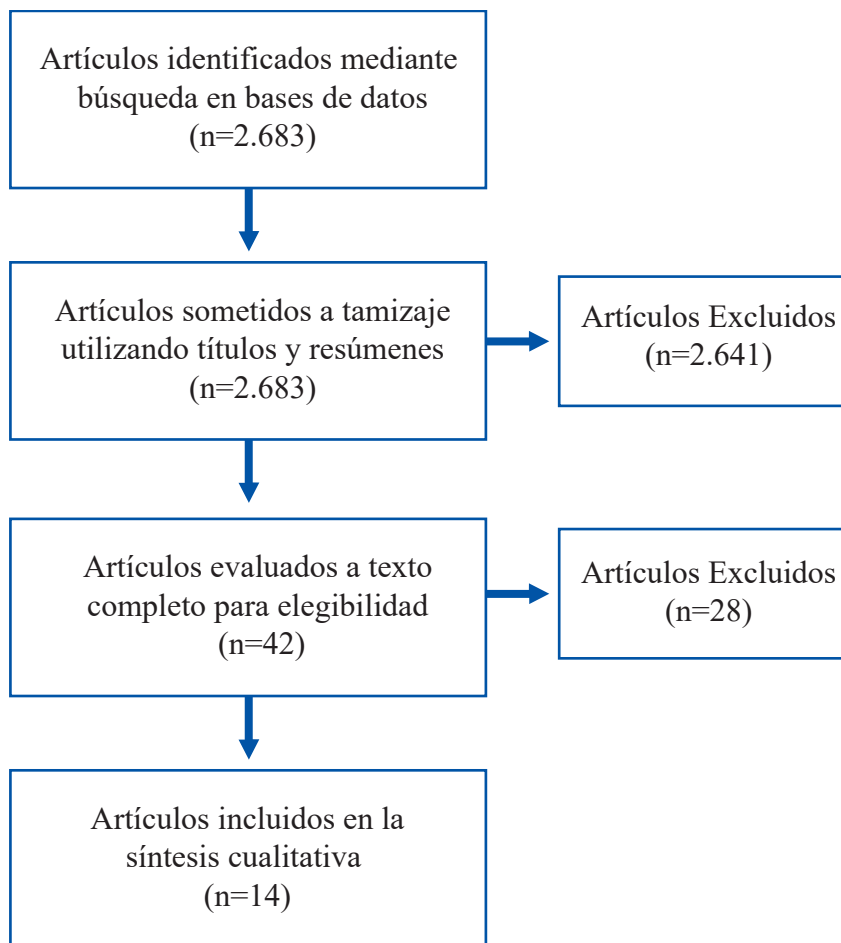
Artículos identificados mediante búsqueda en bases de datos (n=2.683)

Artículos sometidos a tamizaje utilizando títulos y resúmenes (n=2.683)

Artículos Excluidos (n=2.641)

Artículos evaluados a texto completo para elegibilidad (n=42)

Artículos Excluidos (n=28)

Artículos incluidos en la síntesis cualitativa (n=14)